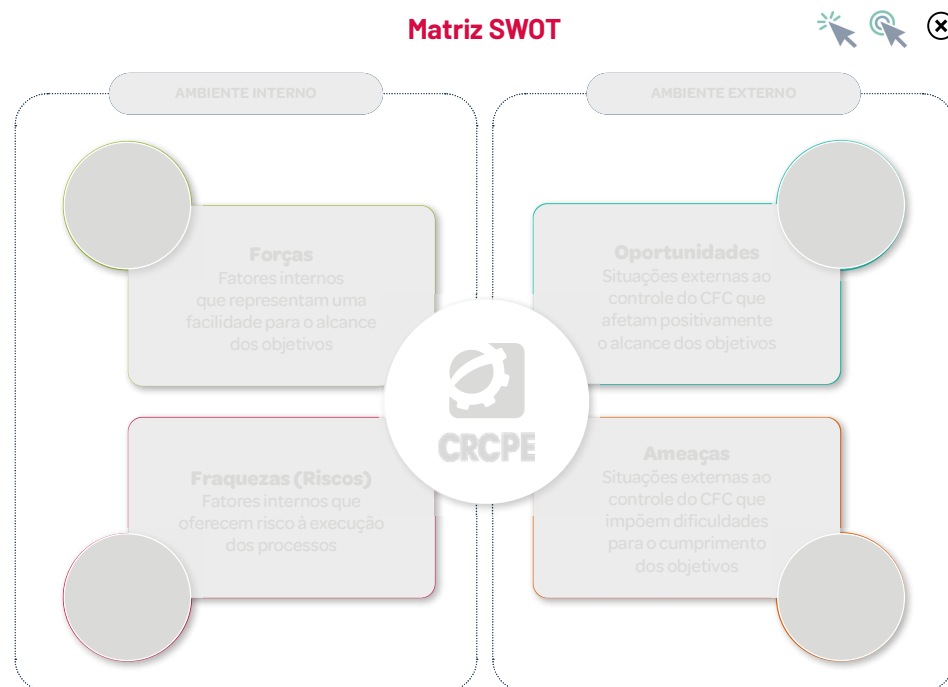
Matriz SWOT

AMBIENTE INTERNO

AMBIENTE EXTERNO

Forças
Fatores internos que representam uma facilidade para o alcance dos objetivos

Oportunidades
Situações externas ao controle do CFC que afetam positivamente o alcance dos objetivos

CRCPE

Fraquezas (Riscos)
Fatores internos que oferecem risco à execução dos processos

Ameaças
Situações externas ao controle do CFC que impõem dificuldades para o cumprimento dos objetivos